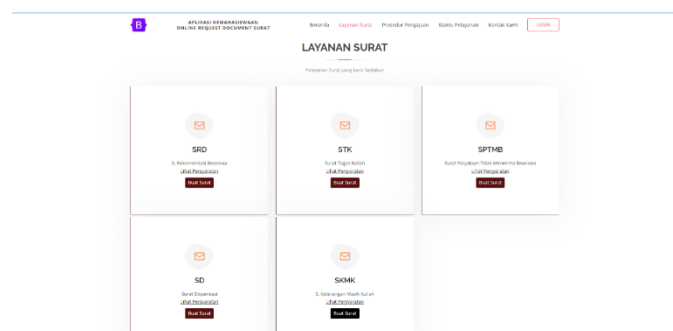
B

APLIKASI KEMAHASISWAAN
ONLINE REQUEST DOCUMENT SURAT

Beranda Layanan Surat Prosedur Pengajuan Waktu Pelayanan Kontak Kami LOGIN

LAYANAN SURAT

Pelayanan Surat yang kami Sediakan

SRD
S. Rekomendasi Beasiswa
Lihat Persyaratan
Buat Surat

STK
Surat Tugas Kuliah
Lihat Persyaratan
Buat Surat

SPTMB
Surat Penyataan Tidak Menerima Beasiswa
Lihat Persyaratan
Buat Surat

SD
Surat Dispensasi
Lihat Persyaratan
Buat Surat

SKMK
S. Keterangan Masih Kuliah
Lihat Persyaratan
Buat Surat